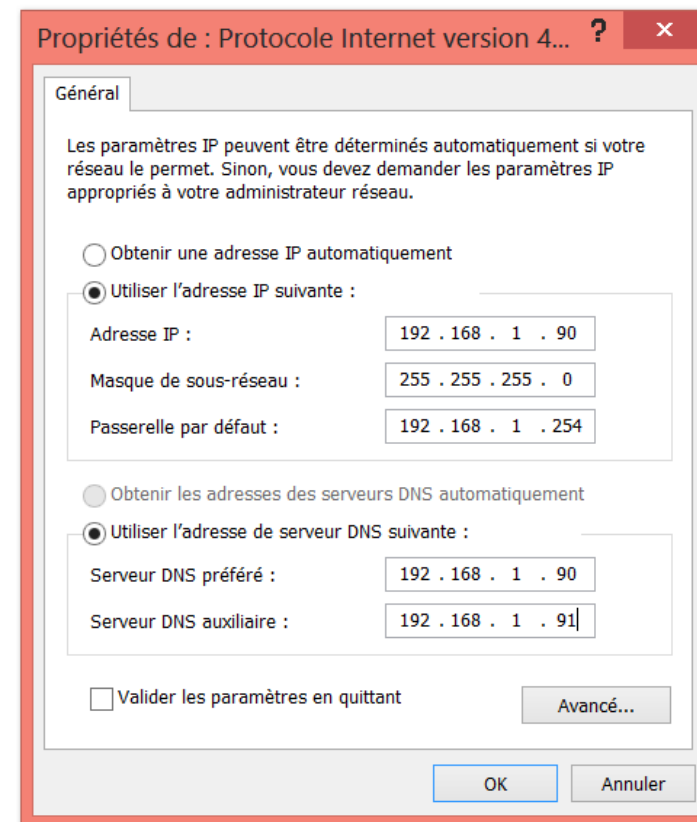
Propriétés de : Protocole Internet version 4... ? ✕

Général

Les paramètres IP peuvent être déterminés automatiquement si votre réseau le permet. Sinon, vous devez demander les paramètres IP appropriés à votre administrateur réseau.

Obtenir une adresse IP automatiquement

Utiliser l'adresse IP suivante :

Adresse IP : 192 . 168 . 1 . 90

Masque de sous-réseau : 255 . 255 . 255 . 0

Passerelle par défaut : 192 . 168 . 1 . 254

Obtenir les adresses des serveurs DNS automatiquement

Utiliser l'adresse de serveur DNS suivante :

Serveur DNS préféré : 192 . 168 . 1 . 90

Serveur DNS auxiliaire : 192 . 168 . 1 . 91

Valider les paramètres en quittant

Avancé...

OK

Annuler